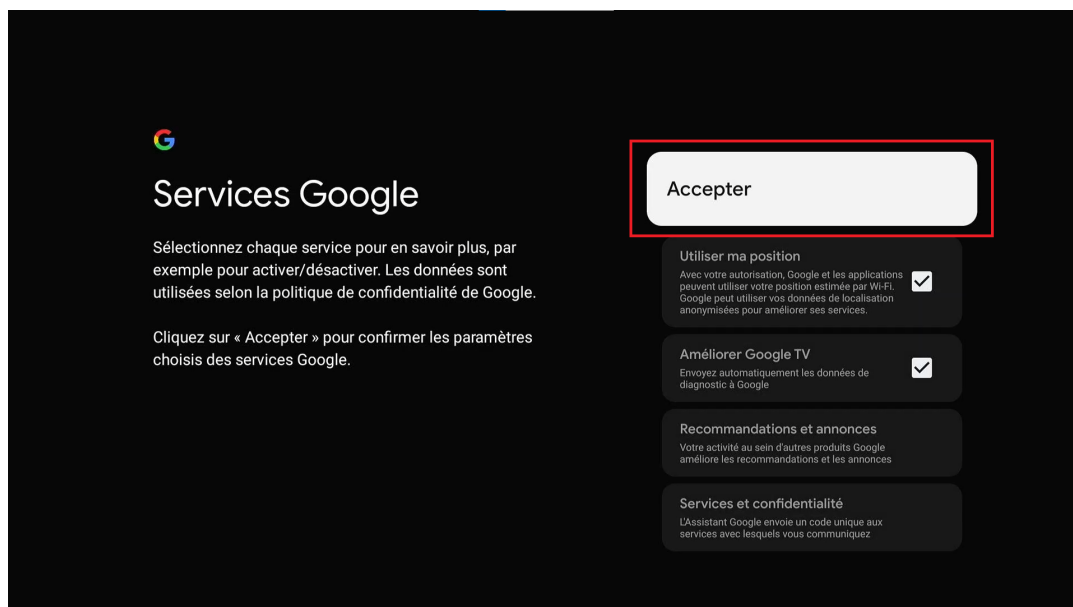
G

Services Google

Sélectionnez chaque service pour en savoir plus, par exemple pour activer/désactiver. Les données sont utilisées selon la politique de confidentialité de Google.

Cliquez sur « Accepter » pour confirmer les paramètres choisis des services Google.

Accepter

Utiliser ma position
Avec votre autorisation, Google et les applications peuvent utiliser votre position estimée par Wi-Fi. Google peut utiliser vos données de localisation anonymisées pour améliorer ses services.

Améliorer Google TV
Envoyez automatiquement les données de diagnostic à Google

Recommandations et annonces
Votre activité au sein d'autres produits Google améliore les recommandations et les annonces

Services et confidentialité
L'Assistant Google envoie un code unique aux services avec lesquels vous communiquez